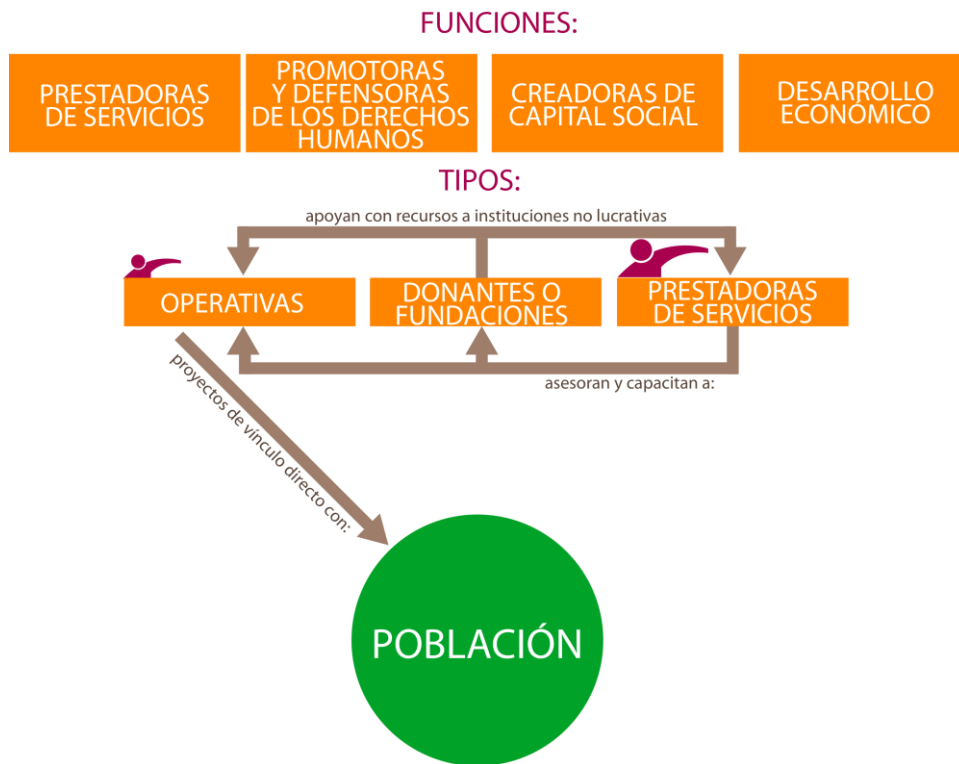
FUNCIONES:

PRESTADORAS DE SERVICIOS

PROMOTORAS Y DEFENSORAS DE LOS DERECHOS HUMANOS

CREADORAS DE CAPITAL SOCIAL

DESARROLLO ECONÓMICO

TIPOS:

apoyan con recursos a instituciones no lucrativas

OPERATIVAS

DONANTES O FUNDACIONES

PRESTADORAS DE SERVICIOS

asesoran y capacitan a:

proyectos de vínculo directo con:

POBLACIÓN